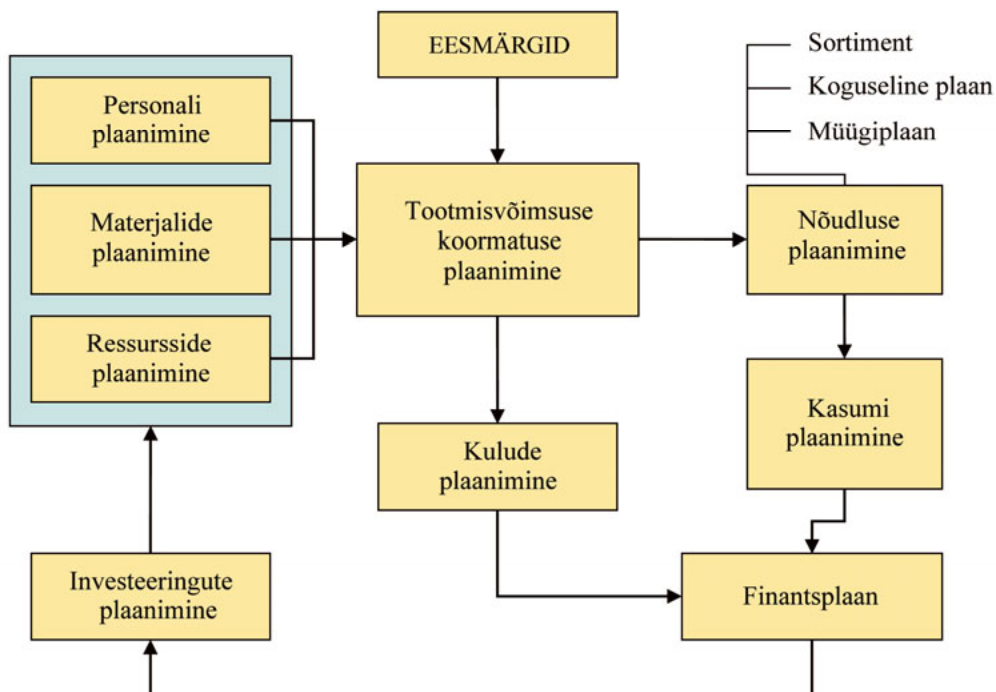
Personali plaanimine

Materjalide plaanimine

Ressursside plaanimine

EESMÄRGID

Tootmisvõimsuse koormatuse plaanimine

Sortiment

Koguseline plaan

Müügiplaan

Nõudluse plaanimine

Kasumi plaanimine

Kulude plaanimine

Investeeringute plaanimine

Finantsplaan